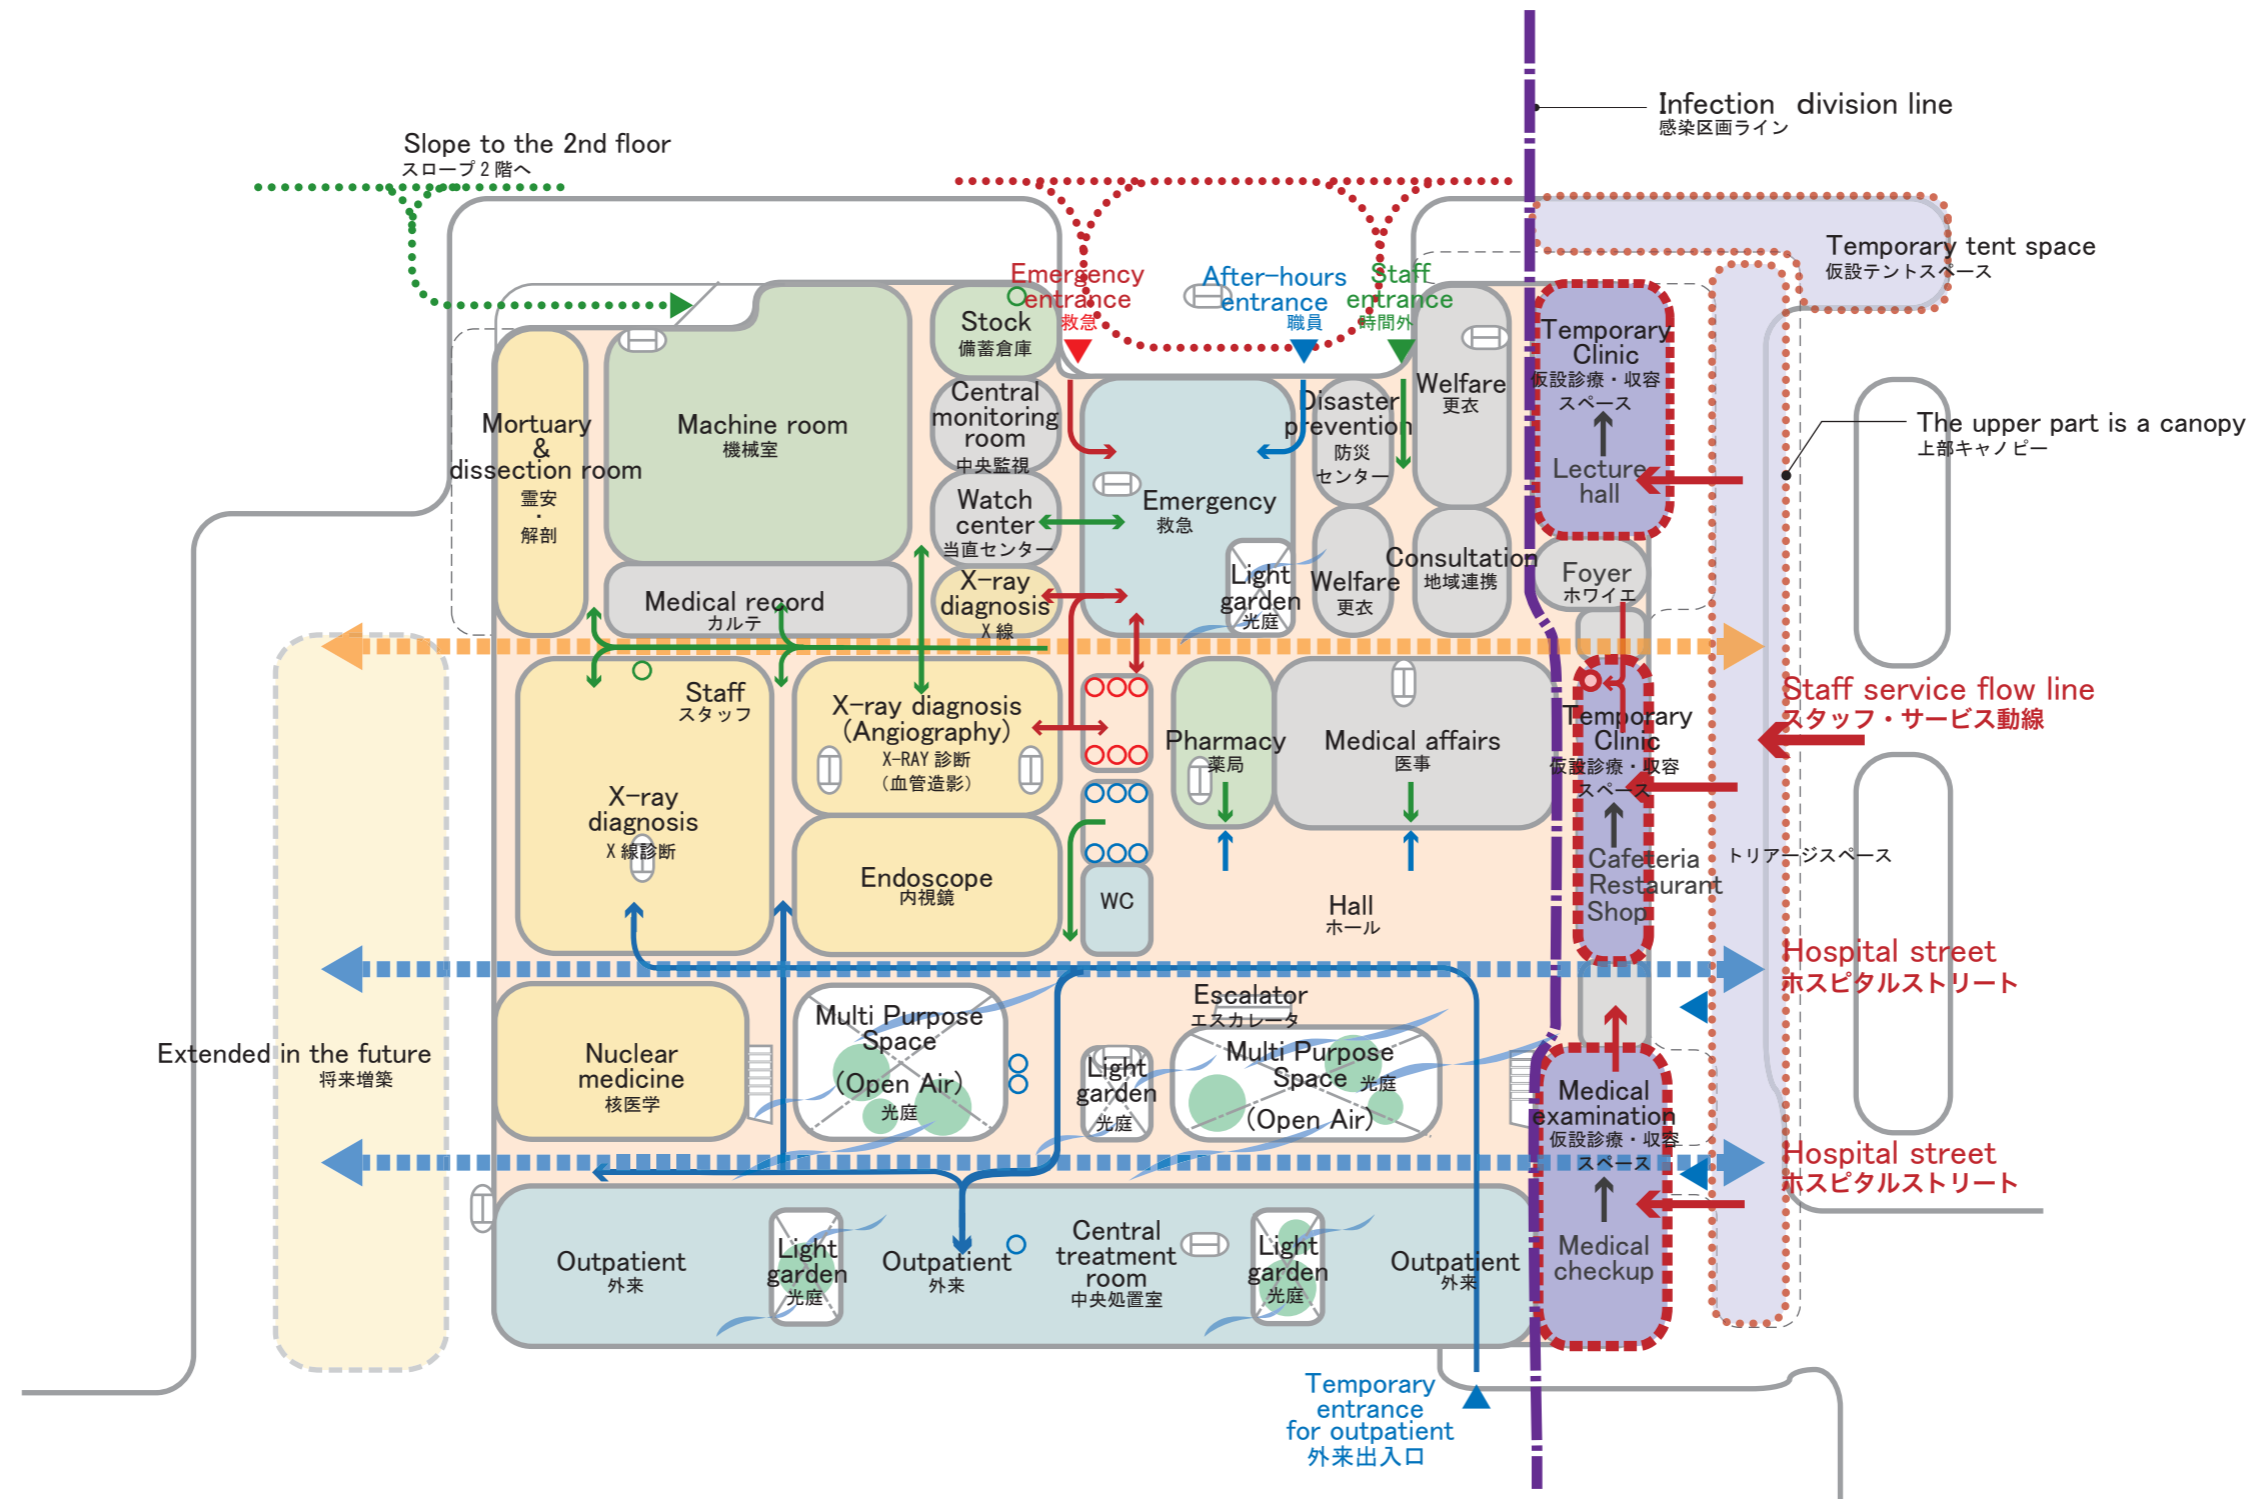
Infection division line
感染区画ライン

Slope to the 2nd floor
スロープ2階へ

Temporary tent space
仮設テントスペース

Emergency entrance
救急

After-hours entrance
職員

Staff entrance
時間外

Stock
備蓄倉庫

Mortuary & dissection room
霊安・解剖

Machine room
機械室

Central monitoring room
中央監視

Watch center
当直センター

X-ray diagnosis
X線

Medical record
カルテ

Emergency
救急

Disaster prevention
防災センター

Welfare
更衣

Light garden
光庭

Welfare
更衣

Consultation
地域連携

Temporary Clinic
仮設診療・収容スペース

Lecture hall

Foyer
ホワイエ

The upper part is a canopy
上部キャノピー

Staff
スタッフ

X-ray diagnosis
X線診断

X-ray diagnosis (Angiography)
X-RAY診断
(血管造影)

Pharmacy
薬局

Medical affairs
医事

Temporary Clinic
仮設診療・収容スペース

Cafeteria
Restaurant
Shop

Staff service flow line
スタッフ・サービス動線

トリアージスペース

Endoscope
内視鏡

WC

Hall
ホール

Hospital street
ホスピタルストリート

Extended in the future
将来増築

Nuclear medicine
核医学

Multi Purpose Space (Open Air)
光庭

Light garden
光庭

Escalator
エスカレータ

Multi Purpose Space (Open Air)
光庭

Medical examination
仮設診療・収容スペース

Hospital street
ホスピタルストリート

Medical checkup

Outpatient
外来

Light garden
光庭

Outpatient
外来

Central treatment room
中央処置室

Light garden
光庭

Outpatient
外来

Temporary entrance for outpatient
外来出入口